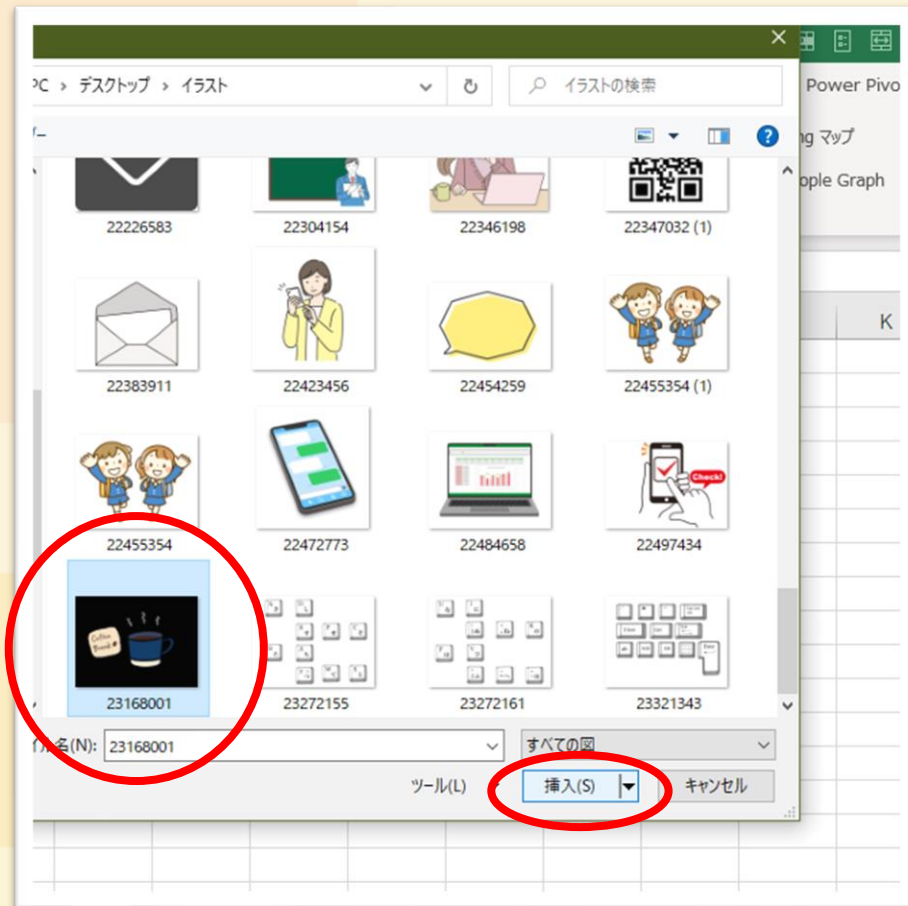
PC › デスクトップ › イラスト

イラストの検索

Power Pivo

ng マップ

ople Graph

K

22226583

22304154

22346198

22347032 (1)

22383911

22423456

22454259

22455354 (1)

22455354

22472773

22484658

22497434

Check!

23168001

23272155

23272161

23321343

イル名(N): 23168001

すべての図

ツール(L)

挿入(S)

キャンセル